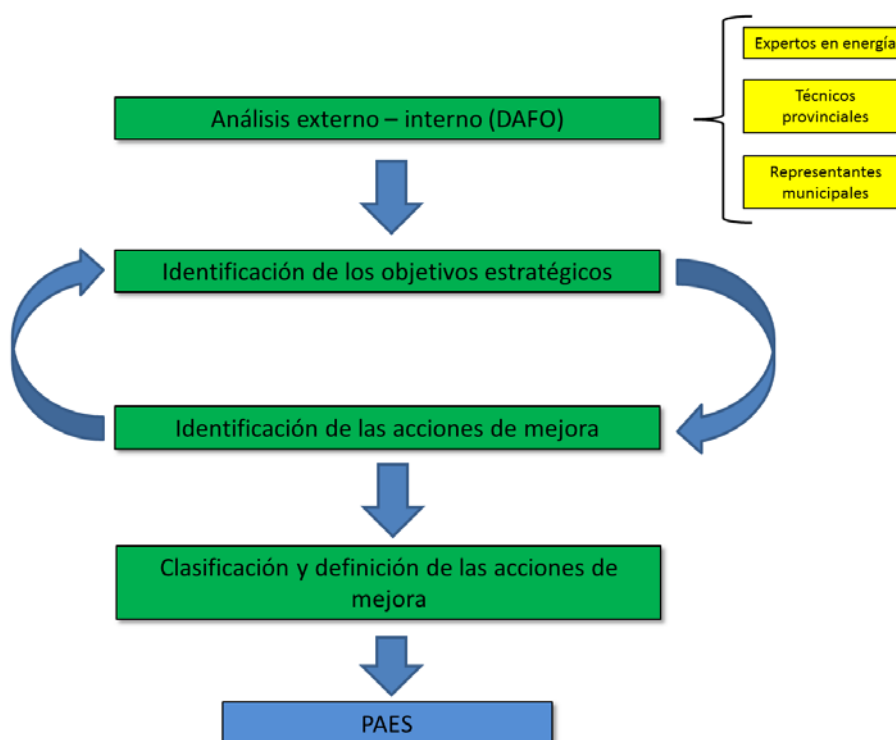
Expertos en energía

Técnicos provinciales

Representantes municipales

Análisis externo – interno (DAFO)

Identificación de los objetivos estratégicos

Identificación de las acciones de mejora

Clasificación y definición de las acciones de mejora

PAES